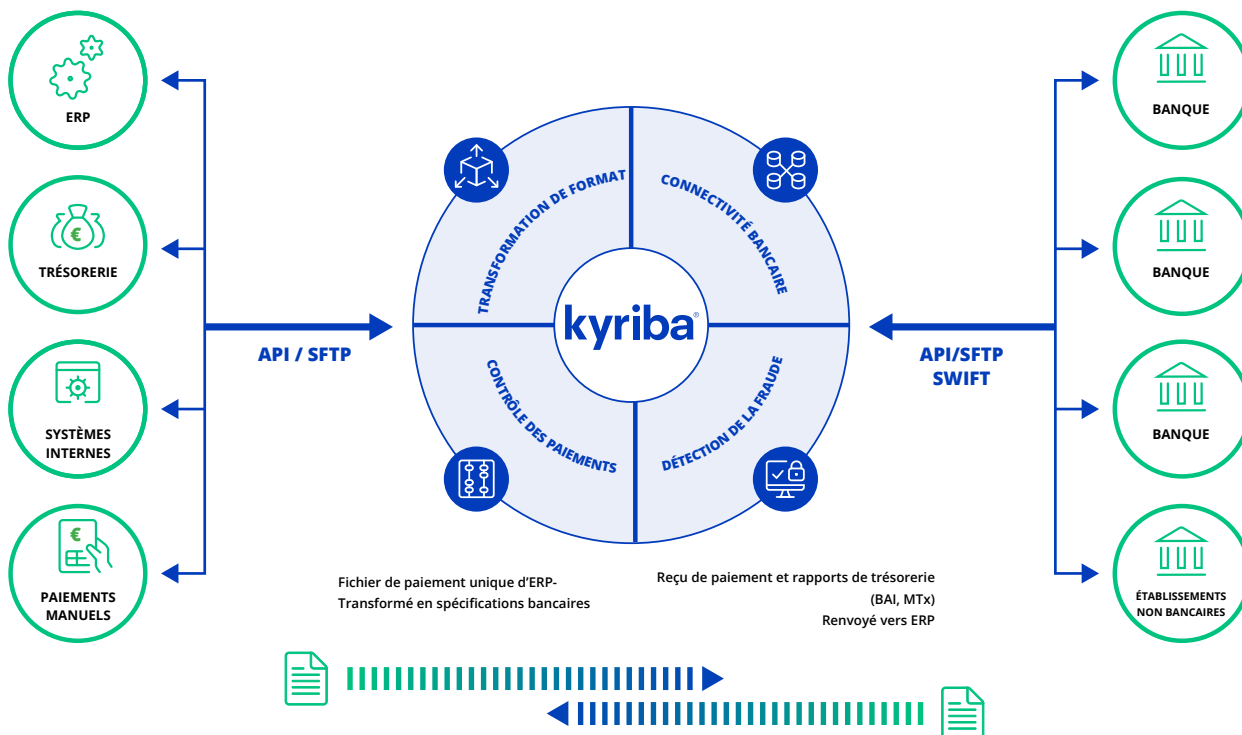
ERP

TRÉSORERIE

SYSTÈMES INTERNES

PAIEMENTS MANUELS

API / SFTP

TRANSFORMATION DE FORMAT

CONNECTIVITÉ BANCAIRE

kyriba

CONTRÔLE DES PAIEMENTS

DÉTECTION DE LA FRAUDE

API/SFTP SWIFT

BANQUE

BANQUE

BANQUE

ÉTABLISSEMENTS NON BANCAIRES

Fichier de paiement unique d'ERP-Transformé en spécifications bancaires

Reçu de paiement et rapports de trésorerie (BAI, MTx) Renvoyé vers ERP